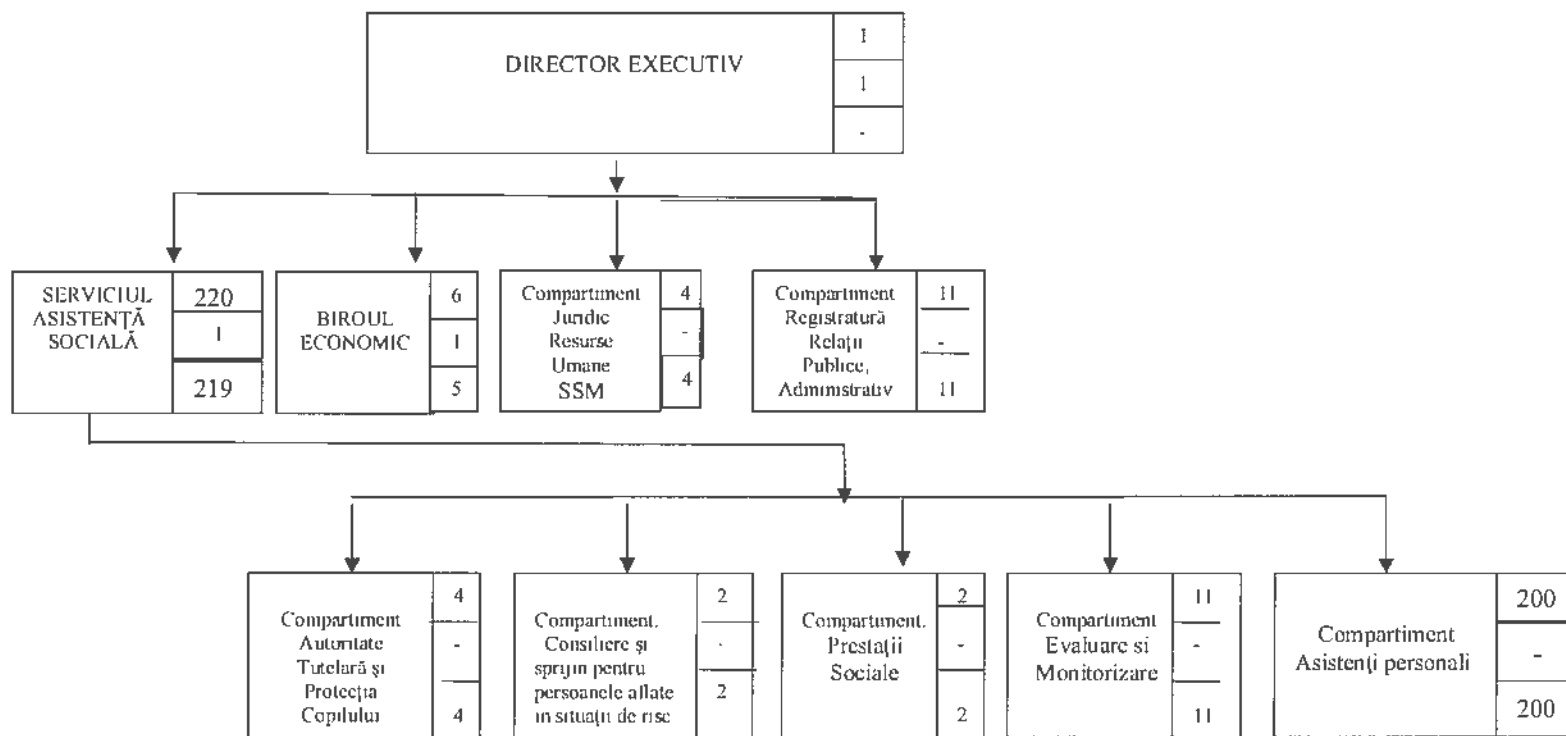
DIRECTOR EXECUTIV
1
1
-

SERVICIUL ASISTENȚĂ SOCIALĂ
220
1
219

BIROUL ECONOMIC
6
1
5

Compartiment Juridic Resurse Umane SSM
4
-
4

Compartiment Registratură Relații Publice, Administrativ
11
-
11

Compartiment Autoritate Tutelară și Protecția Copilului
4
-
4

Compartiment. Consiliere și sprijin pentru persoanele aflate în situații de risc
2
-
2

Compartiment. Prestații Sociale
2
-
2

Compartiment Evaluare si Monitorizare
11
-
11

Compartiment Asistenți personali
200
-
200